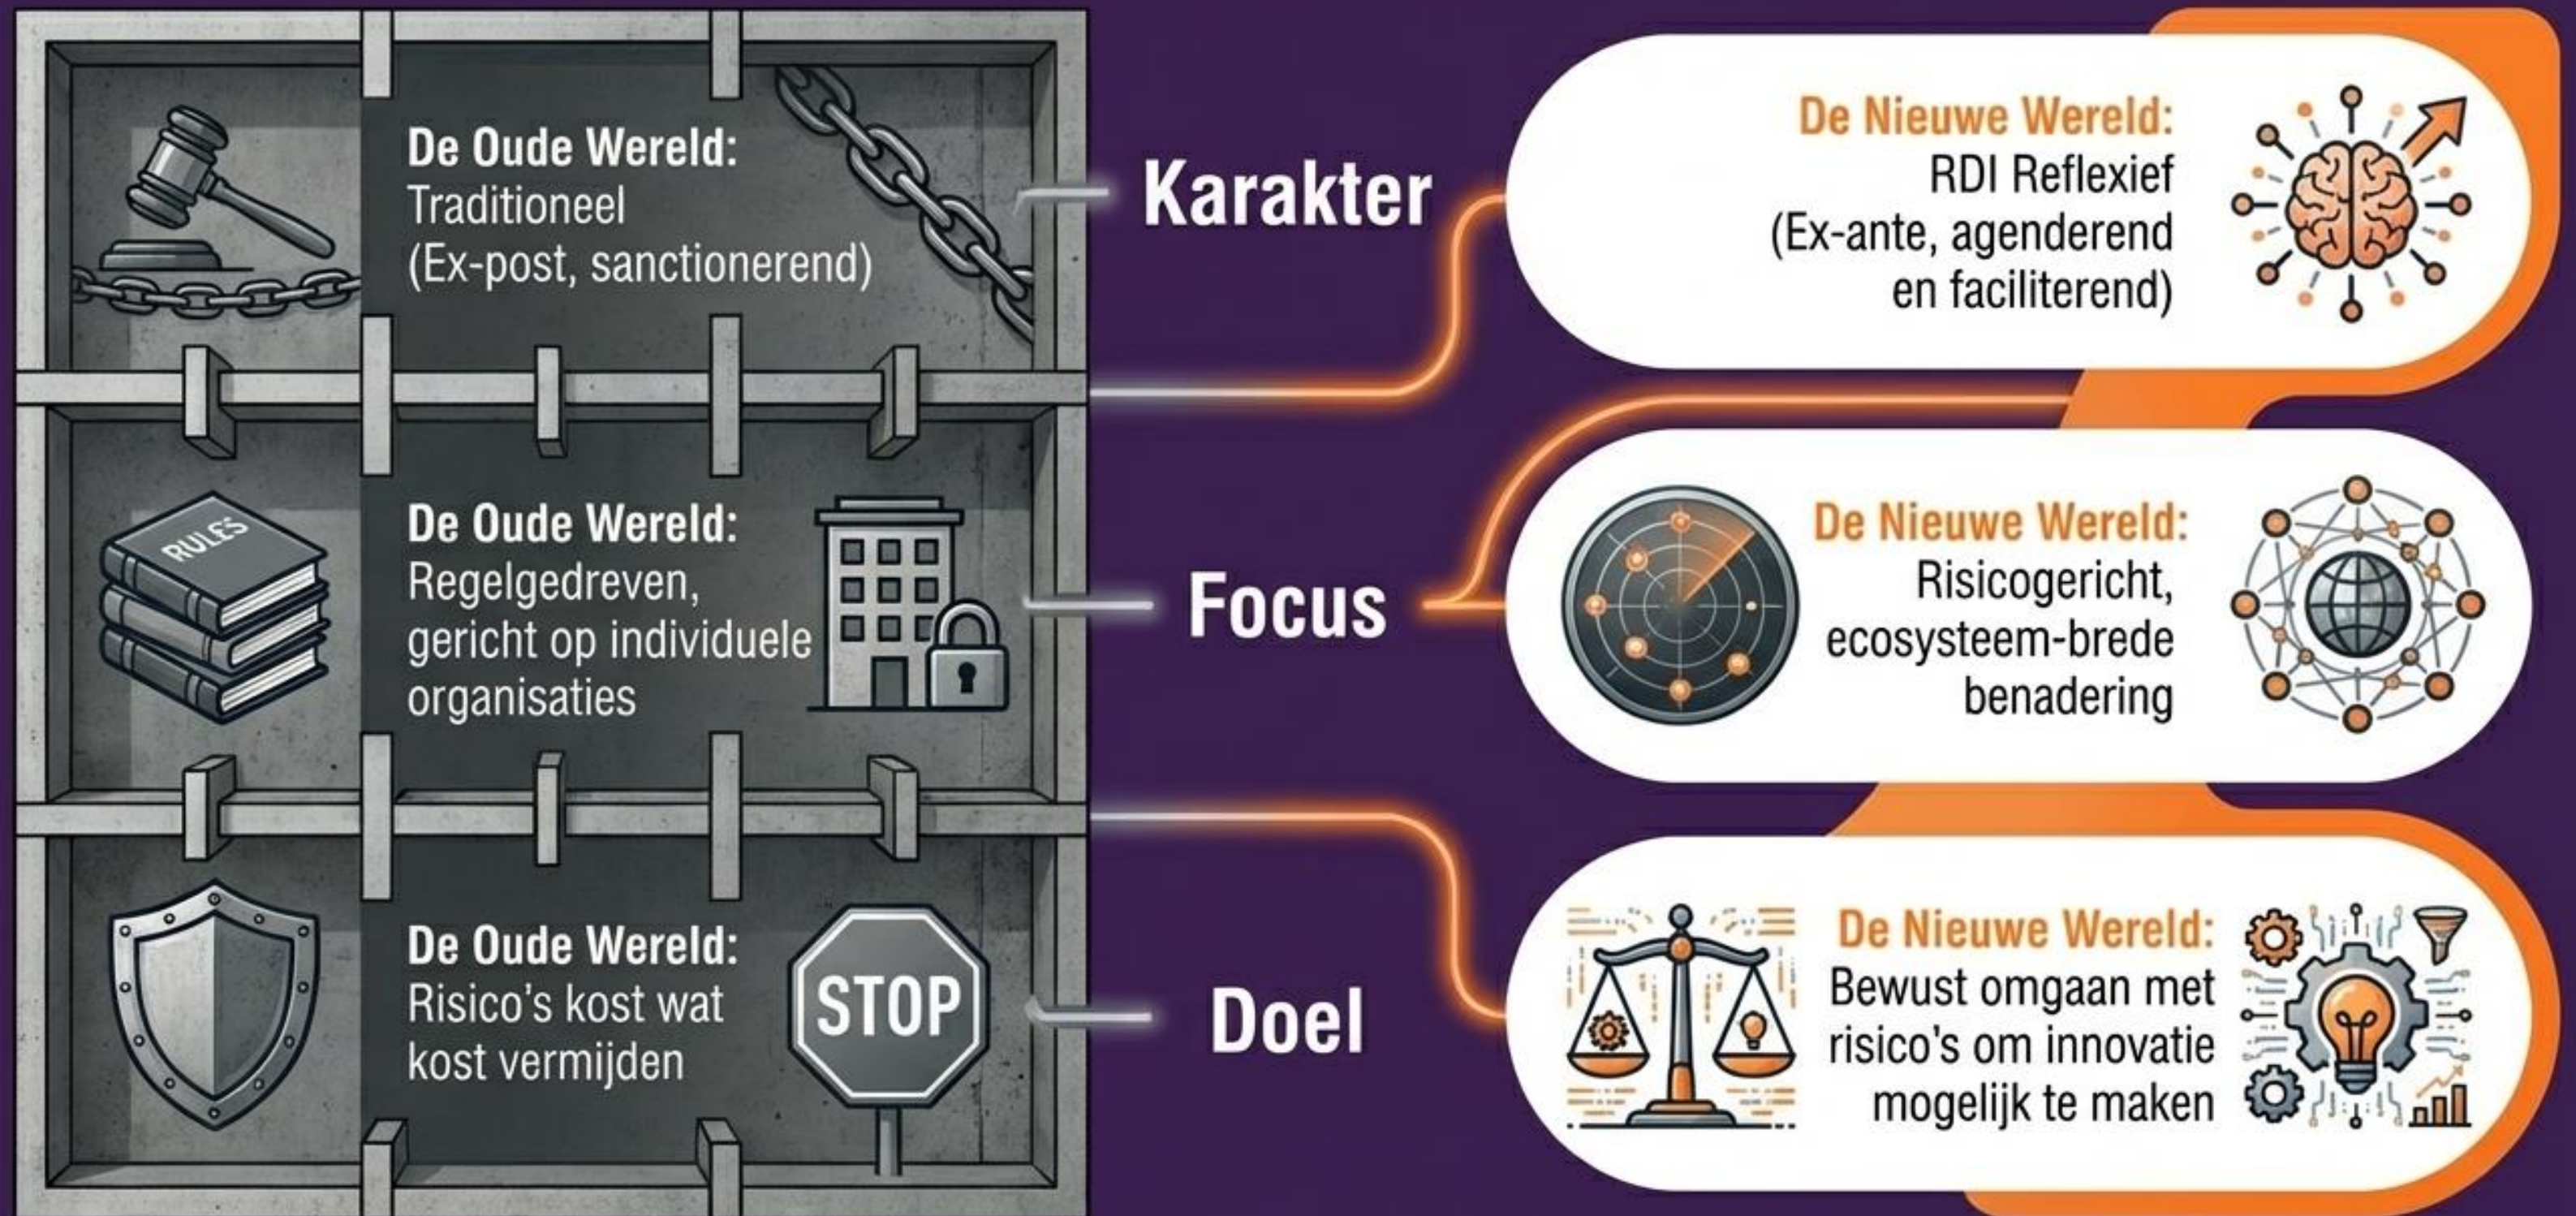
De Oude Wereld:
Traditioneel
(Ex-post, sanctionerend)

Karakter

De Nieuwe Wereld:
RDI Reflexief
(Ex-ante, agenderend en faciliterend)

RULES

De Oude Wereld:
Regelgedreven, gericht op individuele organisaties

Focus

De Nieuwe Wereld:
Risicogericht, ecosysteem-brede benadering

De Oude Wereld:
Risico's kost wat kost vermijden

STOP

Doel

De Nieuwe Wereld:
Bewust omgaan met risico's om innovatie mogelijk te maken